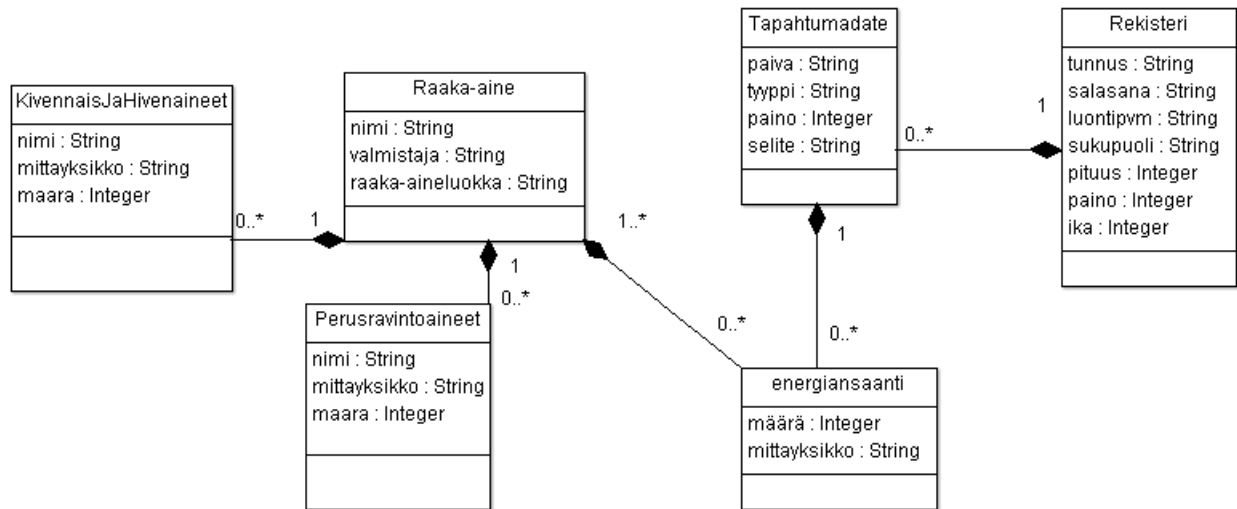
KivennaisJaHivenaineet
nimi : String
mittayksikko : String
maara : Integer

0..*
1

Raaka-aine
nimi : String
valmistaja : String
raaka-aineluokka : String

1
0..*

Perusravintoaineet
nimi : String
mittayksikko : String
maara : Integer

1..*
0..*

Tapahtumadate
paiva : String
tyyppi : String
paino : Integer
selite : String

1
0..*

energiansaanti
määrä : Integer
mittayksikko : String

0..*
1

Rekisteri
tunnus : String
salasana : String
luontipvm : String
sukupuoli : String
pituus : Integer
paino : Integer
ika : Integer